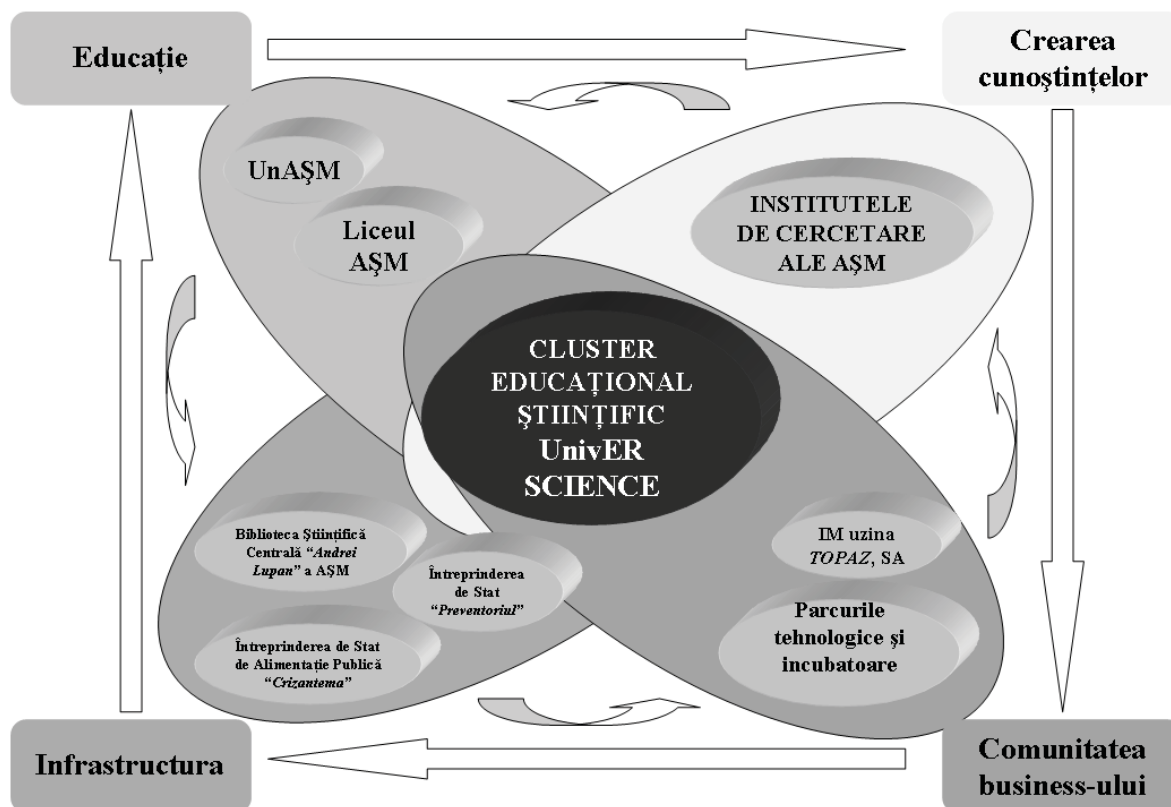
Educație

Crearea cunoştinţelor

UnAŞM

Liceul AŞM

INSTITUTELE DE CERCETARE ALE AŞM

CLUSTER EDUCAȚIONAL ŞTIINȚIFIC UnivER SCIENCE

Biblioteca Ştiinţifică Centrală "*Andrei Lupan*" a AŞM

Întreprinderea de Stat "*Preventoriul*"

Întreprinderea de Stat de Alimentaţie Publică "*Crizantema*"

IM uzina *TOPAZ*, SA

Parcurile tehnologice şi incubatoare

Infrastructura

Comunitatea business-ului